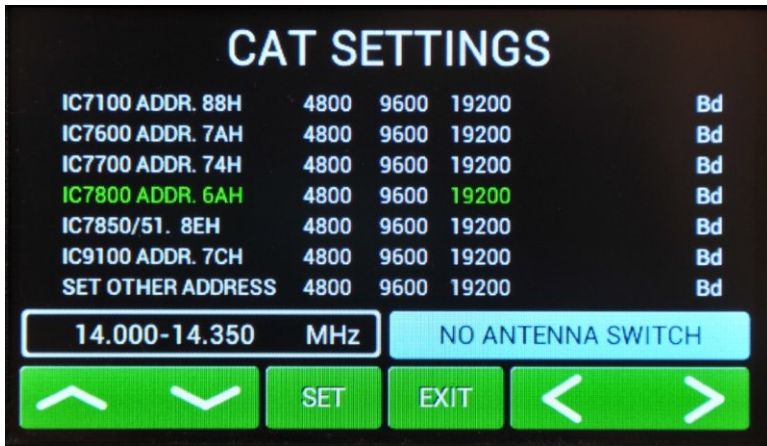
CAT SETTINGS

| | | | | |
|---|---|---|---|---|
| IC7100 ADDR. 88H | 4800 | 9600 | 19200 | Bd |
| IC7600 ADDR. 7AH | 4800 | 9600 | 19200 | Bd |
| IC7700 ADDR. 74H | 4800 | 9600 | 19200 | Bd |
| IC7800 ADDR. 6AH | 4800 | 9600 | 19200 | Bd |
| IC7850/51. 8EH | 4800 | 9600 | 19200 | Bd |
| IC9100 ADDR. 7CH | 4800 | 9600 | 19200 | Bd |
| SET OTHER ADDRESS | 4800 | 9600 | 19200 | Bd |

14.000-14.350 MHz

NO ANTENNA SWITCH

SET

EXIT